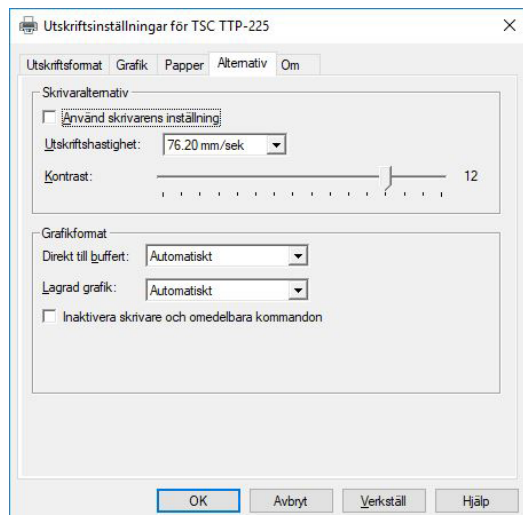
Utskriftsinställningar för TSC TTP-225

×

Utskriftsformat | Grafik | Papper | Alternativ | Om

Skrivaralternativ

Använd skrivarens inställning

Utskriftshastighet: 76.20 mm/sek

Kontrast: 12

Grafikformat

Direkt till buffert: Automatiskt

Lagrad grafik: Automatiskt

Inaktivera skrivare och omedelbara kommandon

OK | Avbryt | Verkställ | Hjälp